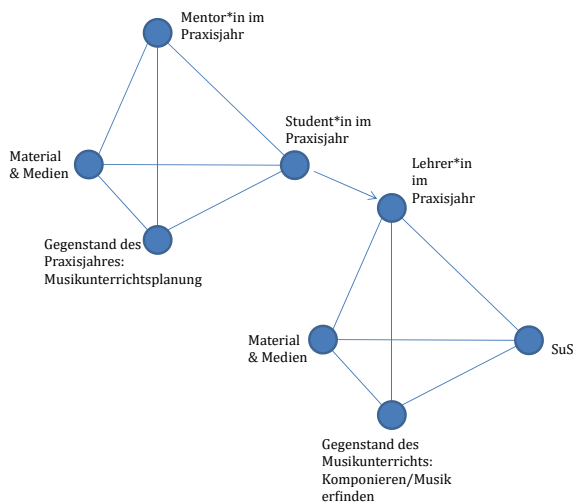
Mentor*in im Praxisjahr

Material & Medien

Student*in im Praxisjahr

Gegenstand des Praxisjahres: Musikunterrichtsplanung

Lehrer*in im Praxisjahr

Material & Medien

SuS

Gegenstand des Musikunterrichts: Komponieren/Musik erfinden